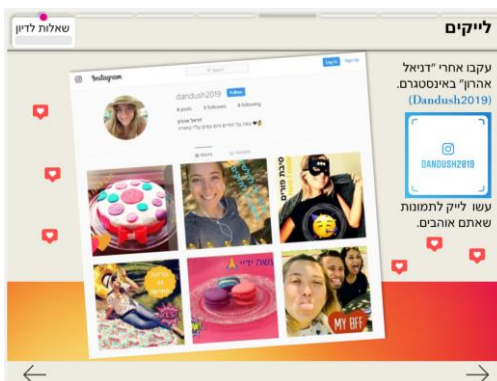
לייקים

שאלות לדיון

עקבו אחרי "דניאל אהרון" באינסטגרם. (Dandush2019)

DANDUSH2019

עשו לייק לתמונות שאתם אוהבים.

Instagram

Search

Log In

Sign Up

dandush2019

Follow

posts

followers

following

POSTS

TAGGED

MY BFF